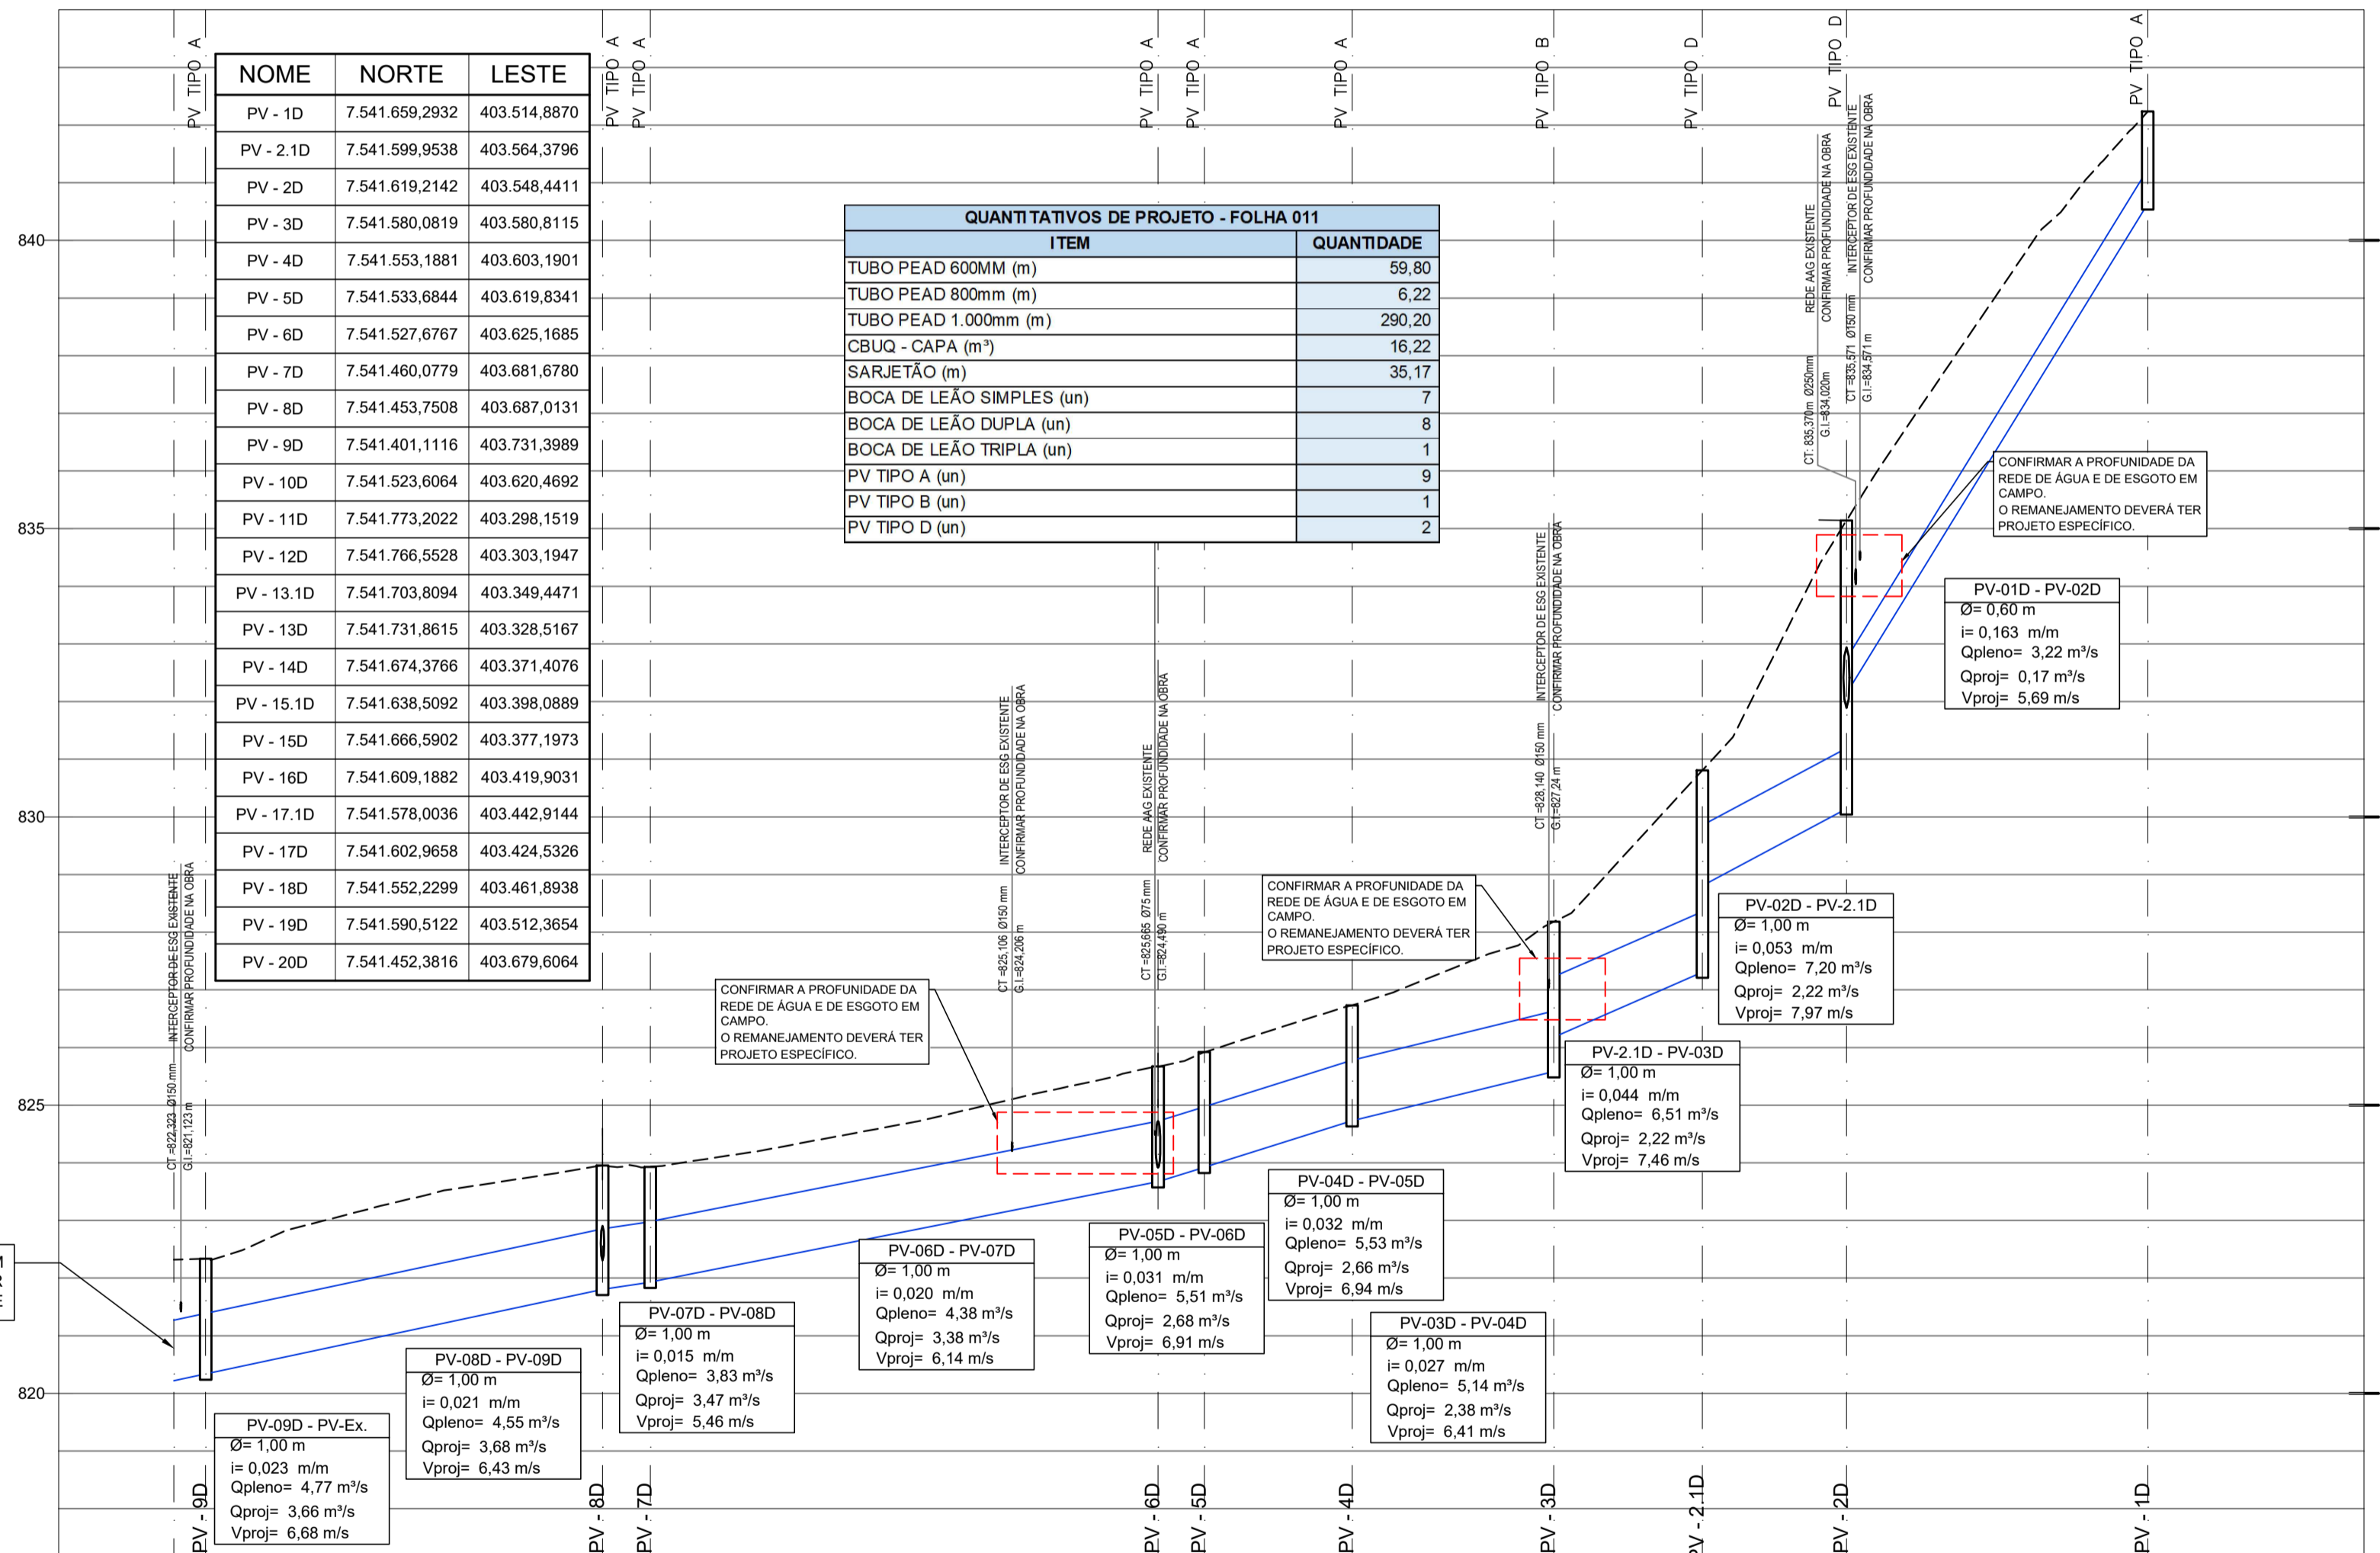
| NOME | NORTE | LESTE |
|---|---|---|
| PV - 1D | 7.541.659,2932 | 403.514,8870 |
| PV - 2.1D | 7.541.599,9538 | 403.564,3796 |
| PV - 2D | 7.541.619,2142 | 403.548,4411 |
| PV - 3D | 7.541.580,0819 | 403.580,8115 |
| PV - 4D | 7.541.553,1881 | 403.603,1901 |
| PV - 5D | 7.541.533,6844 | 403.619,8341 |
| PV - 6D | 7.541.527,6767 | 403.625,1685 |
| PV - 7D | 7.541.460,0779 | 403.681,6780 |
| PV - 8D | 7.541.453,7508 | 403.687,0131 |
| PV - 9D | 7.541.401,1116 | 403.731,3989 |
| PV - 10D | 7.541.523,6064 | 403.620,4692 |
| PV - 11D | 7.541.773,2022 | 403.298,1519 |
| PV - 12D | 7.541.766,5528 | 403.303,1947 |
| PV - 13.1D | 7.541.703,8094 | 403.349,4471 |
| PV - 13D | 7.541.731,8615 | 403.328,5167 |
| PV - 14D | 7.541.674,3766 | 403.371,4076 |
| PV - 15.1D | 7.541.638,5092 | 403.398,0889 |
| PV - 15D | 7.541.666,5902 | 403.377,1973 |
| PV - 16D | 7.541.609,1882 | 403.419,9031 |
| PV - 17.1D | 7.541.578,0036 | 403.442,9144 |
| PV - 17D | 7.541.602,9658 | 403.424,5326 |
| PV - 18D | 7.541.552,2299 | 403.461,8938 |
| PV - 19D | 7.541.590,5122 | 403.512,3654 |
| PV - 20D | 7.541.452,3816 | 403.679,6064 |

QUANTITATIVOS DE PROJETO - FOLHA 011

| ITEM | QUANTIDADE |
|---|---|
| TUBO PEAD 600MM (m) | 59,80 |
| TUBO PEAD 800mm (m) | 6,22 |
| TUBO PEAD 1.000mm (m) | 290,20 |
| CBUQ - CAPA (m³) | 16,22 |
| SARJETÃO (m) | 35,17 |
| BOCA DE LEÃO SIMPLES (un) | 7 |
| BOCA DE LEÃO DUPLA (un) | 8 |
| BOCA DE LEÃO TRIPLA (un) | 1 |
| PV TIPO A (un) | 9 |
| PV TIPO B (un) | 1 |
| PV TIPO D (un) | 2 |

840
835
830
825
820

PV TIPO A
PV TIPO A
PV TIPO A
PV TIPO A
PV TIPO A
PV TIPO A
PV TIPO B
PV TIPO D
PV TIPO D
PV TIPO A

REDE AAG EXISTENTE
CONFIRMAR PROFUNDIDADE NA OBRA
CT: 835,370m Ø250mm
G.I.=834,020m
INTERCEPTOR DE ESG EXISTENTE
CONFIRMAR PROFUNDIDADE NA OBRA
CT =835,571 Ø150 mm
G.I.=834,571 m

CONFIRMAR A PROFUNDIDADE DA REDE DE ÁGUA E DE ESGOTO EM CAMPO.
O REMANEJAMENTO DEVERÁ TER PROJETO ESPECÍFICO.

PV-01D - PV-02D
Ø= 0,60 m
i= 0,163 m/m
Qpleno= 3,22 m³/s
Qproj= 0,17 m³/s
Vproj= 5,69 m/s

INTERCEPTOR DE ESG EXISTENTE
CONFIRMAR PROFUNDIDADE NA OBRA
CT =828,140 Ø150 mm
G.I.=827,24 m

INTERCEPTOR DE ESG EXISTENTE
CONFIRMAR PROFUNDIDADE NA OBRA
CT =825,106 Ø150 mm
G.I.=824,206 m

REDE AAG EXISTENTE
CONFIRMAR PROFUNDIDADE NA OBRA
CT =825,665 Ø75 mm
G.I.=824,490 m

CONFIRMAR A PROFUNDIDADE DA REDE DE ÁGUA E DE ESGOTO EM CAMPO.
O REMANEJAMENTO DEVERÁ TER PROJETO ESPECÍFICO.

PV-02D - PV-2.1D
Ø= 1,00 m
i= 0,053 m/m
Qpleno= 7,20 m³/s
Qproj= 2,22 m³/s
Vproj= 7,97 m/s

CONFIRMAR A PROFUNDIDADE DA REDE DE ÁGUA E DE ESGOTO EM CAMPO.
O REMANEJAMENTO DEVERÁ TER PROJETO ESPECÍFICO.

INTERCEPTOR DE ESG EXISTENTE
CONFIRMAR PROFUNDIDADE NA OBRA
CT =822,323 Ø150 mm
G.I.=821,123 m

PV-2.1D - PV-03D
Ø= 1,00 m
i= 0,044 m/m
Qpleno= 6,51 m³/s
Qproj= 2,22 m³/s
Vproj= 7,46 m/s

PV-04D - PV-05D
Ø= 1,00 m
i= 0,032 m/m
Qpleno= 5,53 m³/s
Qproj= 2,66 m³/s
Vproj= 6,94 m/s

PV-05D - PV-06D
Ø= 1,00 m
i= 0,031 m/m
Qpleno= 5,51 m³/s
Qproj= 2,68 m³/s
Vproj= 6,91 m/s

PV-06D - PV-07D
Ø= 1,00 m
i= 0,020 m/m
Qpleno= 4,38 m³/s
Qproj= 3,38 m³/s
Vproj= 6,14 m/s

PV-07D - PV-08D
Ø= 1,00 m
i= 0,015 m/m
Qpleno= 3,83 m³/s
Qproj= 3,47 m³/s
Vproj= 5,46 m/s

PV-03D - PV-04D
Ø= 1,00 m
i= 0,027 m/m
Qpleno= 5,14 m³/s
Qproj= 2,38 m³/s
Vproj= 6,41 m/s

PV-08D - PV-09D
Ø= 1,00 m
i= 0,021 m/m
Qpleno= 4,55 m³/s
Qproj= 3,68 m³/s
Vproj= 6,43 m/s

PV-09D - PV-Ex.
Ø= 1,00 m
i= 0,023 m/m
Qpleno= 4,77 m³/s
Qproj= 3,66 m³/s
Vproj= 6,68 m/s

PV - 9D
PV - 8D
PV - 7D
PV - 6D
PV - 5D
PV - 4D
PV - 3D
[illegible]V - 2.1D
PV - 2D
PV - 1D